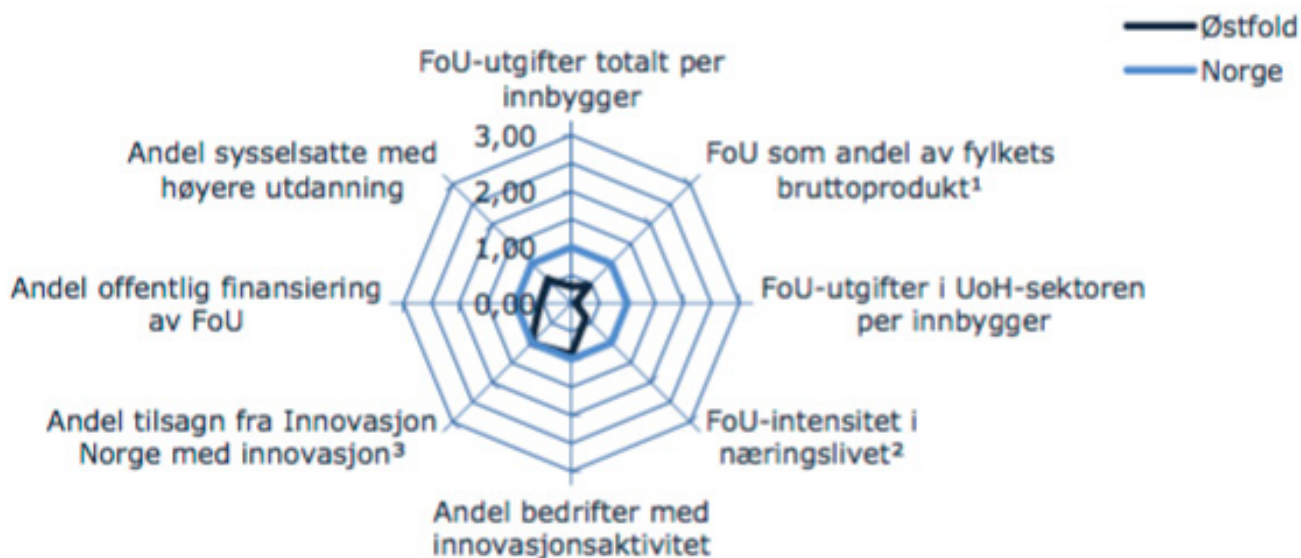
Østfold
Norge

FoU-utgifter totalt per innbygger

FoU som andel av fylkets bruttoprodukt¹

FoU-utgifter i UoH-sektoren per innbygger

FoU-intensitet i næringslivet²

Andel bedrifter med innovasjonsaktivitet

Andel tilsagn fra Innovasjon Norge med innovasjon³

Andel offentlig finansiering av FoU

Andel sysselsatte med høyere utdanning

3,00
2,00
1,00
0,00